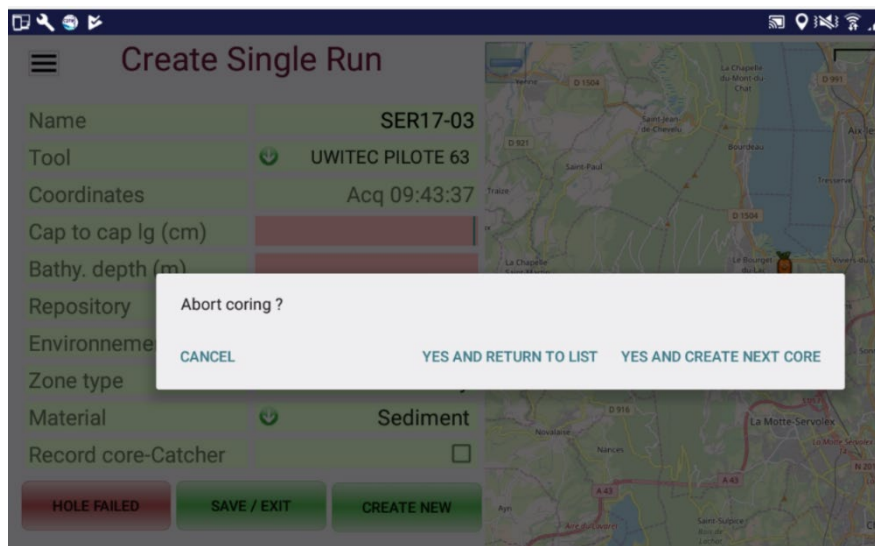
Create Single Run

Name SER17-03
Tool UWITEC PILOTE 63
Coordinates Acq 09:43:37
Cap to cap lg (cm)
Bathy. depth (m)
Repository
Environneme
Zone type
Material Sediment
Record core-Catcher

HOLE FAILED SAVE / EXIT CREATE NEW

Abort coring ?

CANCEL YES AND RETURN TO LIST YES AND CREATE NEXT CORE

La Chapelle du-Mont-du-Chat
D 991
Aix
D 1504
Saint-Jean-de-Chevelu
D 921
Bourdeau
Saint-Paul
Traize
Tresserve
D 1504
La Chapelle
Le Bourget du-Lac
Viviers-du
D 916
Novalaise
La Motte-Servolex
Nances
A 43
A 43
Ayn
Saint-Sulpice
N 201